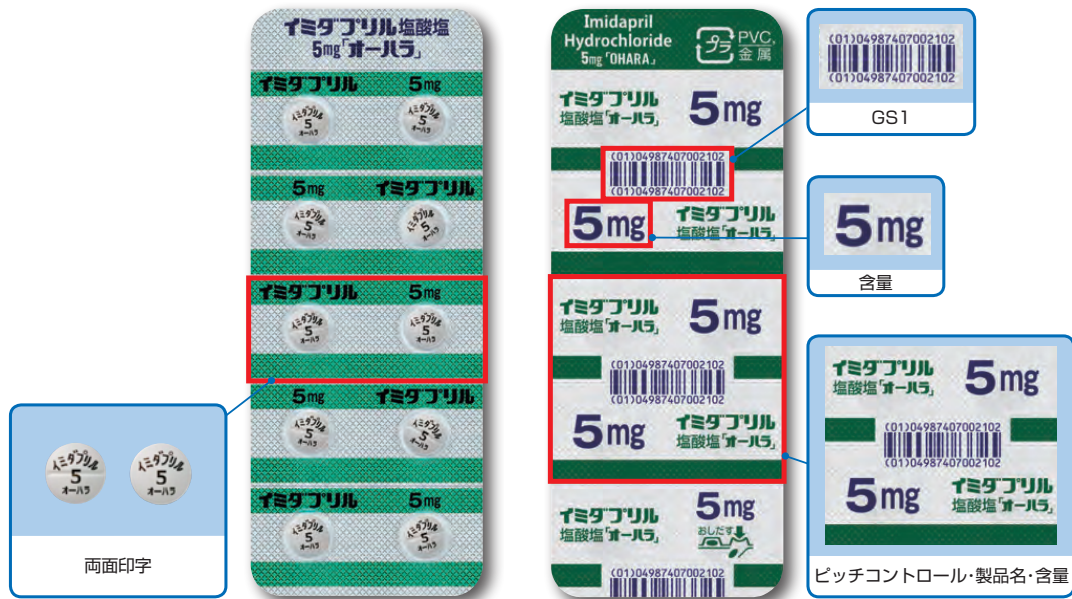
イミダプリル塩酸塩
5mg「オーハラ」

イミダプリル 5mg
イミダプリル 5 オーハラ
イミダプリル 5 オーハラ

5mg イミダプリル
イミダプリル 5 オーハラ
イミダプリル 5 オーハラ

イミダプリル 5mg
イミダプリル 5 オーハラ
イミダプリル 5 オーハラ

5mg イミダプリル
イミダプリル 5 オーハラ
イミダプリル 5 オーハラ

イミダプリル 5mg
イミダプリル 5 オーハラ
イミダプリル 5 オーハラ

イミダプリル 5 オーハラ
イミダプリル 5 オーハラ
両面印字

Imidapril Hydrochloride 5mg「OHARA」
プラ PVC,金属

イミダプリル塩酸塩「オーハラ」 5mg
(01)04987407002102
(01)04987407002102
5mg イミダプリル塩酸塩「オーハラ」

イミダプリル塩酸塩「オーハラ」 5mg
(01)04987407002102
(01)04987407002102
5mg イミダプリル塩酸塩「オーハラ」

イミダプリル塩酸塩「オーハラ」 5mg
おしだす
(01)04987407002102

(01)04987407002102
(01)04987407002102
GS1

5mg
含量

イミダプリル塩酸塩「オーハラ」 5mg
(01)04987407002102
(01)04987407002102
5mg イミダプリル塩酸塩「オーハラ」
ピッチコントロール・製品名・含量